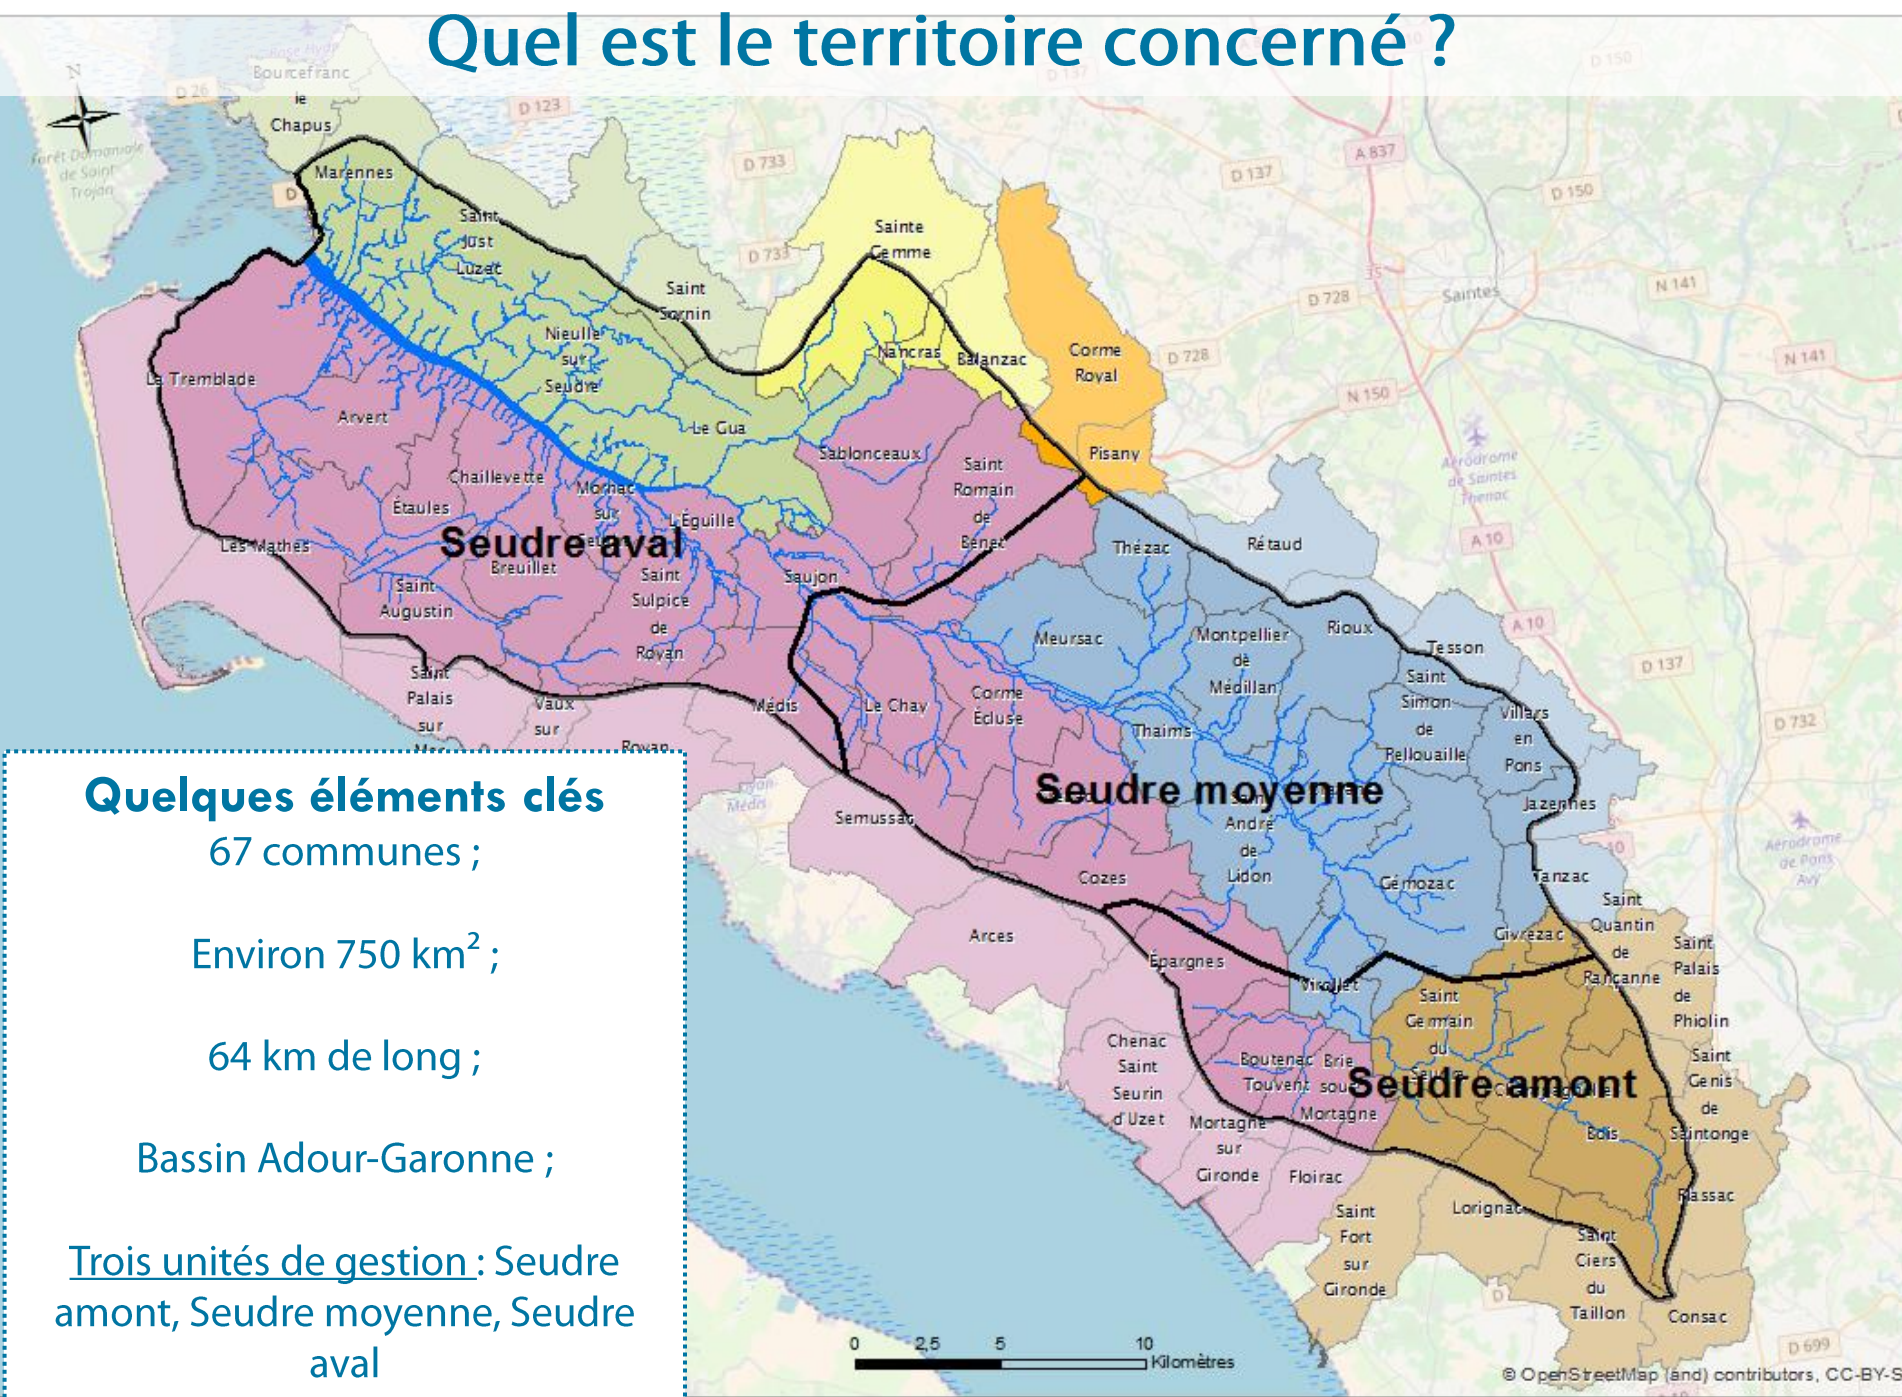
Quel est le territoire concerné ?

Quelques éléments clés
67 communes ;

Environ 750 km$^2$ ;

64 km de long ;

Bassin Adour-Garonne ;

Trois unités de gestion : Seudre amont, Seudre moyenne, Seudre aval

N
Bourcefranc le Chapus
Marennes
Saint Just Luzac
Saint Sornin
Nieulle sur Seudre
Le Gua
Sainte Gemme
Nancras
Balanzac
Corme Royal
Pisany
Sablonceaux
Saint Romain de Benet
La Tremblade
Arvert
Chaillevette
Étaules
Mornac sur Seudre
L'Éguille
Les Mathes
Seudre aval
Breuillet
Saint Sulpice de Royan
Saujon
Saint Augustin
Saint Palais sur Mer
Vaux sur Mer
Royan
Médis
Le Chay
Corme Écluse
Thézac
Rétaud
Meursac
Montpellier de Médillan
Rioux
Tesson
Saint Simon de Pellouaille
Villars en Pons
Thaims
Seudre moyenne
Saint André de Lidon
Jazennes
Semussac
Cozes
Gémozac
Tanzac
Saint Quentin de Rancanne
Givrezac
Arces
Épargnes
Virollet
Saint Germain du Seudre
Saint Palais de Phiolin
Saint Genis de Saintonge
Chenac Saint Seurin d'Uzet
Boutenac Touvent
Brie sous Mortagne
Seudre amont
Mortagne sur Gironde
Bois
Floirac
Plassac
Saint Fort sur Gironde
Lorignac
Saint Ciers du Taillon
Consac
Saintes
Aérodrome de Saintes Thénac
Aérodrome de Pons Avy
D 26
D 123
D 733
D 137
A 837
D 150
D 728
N 141
N 150
A 10
D 732
D 699
0 2,5 5 10 Kilomètres
© OpenStreetMap (and) contributors, CC-BY-S